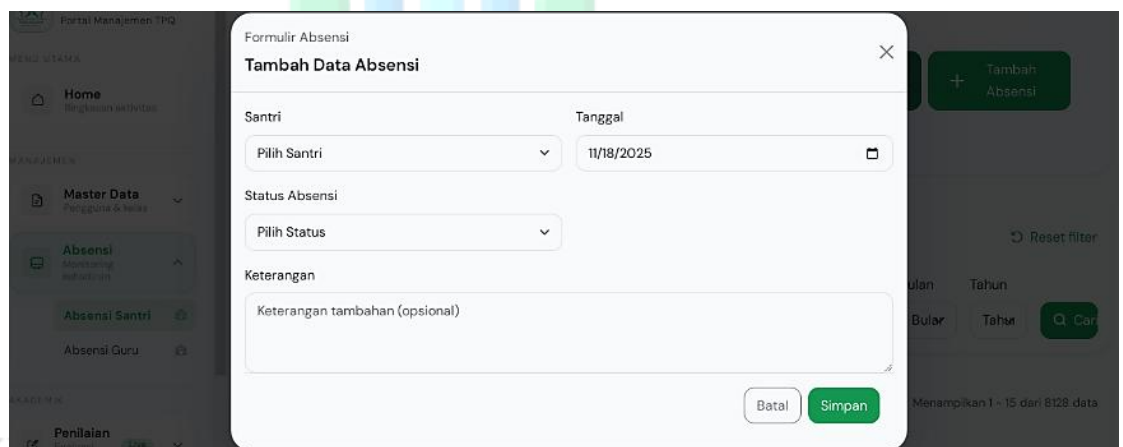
Portal Manajemen TPQ

MENU UTAMA

Home
Ringkasan aktivitas

MANAJEMEN

Master Data
Pengguna & kelas

Absensi
Monitoring kehadiran

Absensi Santri

Absensi Guru

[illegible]

Penilaian

Formulir Absensi

Tambah Data Absensi

Santri

Pilih Santri

Tanggal

11/18/2025

Status Absensi

Pilih Status

Keterangan

Keterangan tambahan (opsional)

Batal

Simpan

Tambah Absensi

Reset filter

ulan

Tahun

Bular

Tahu

Q Car

Menampilkan 1 - 15 dari 8128 data